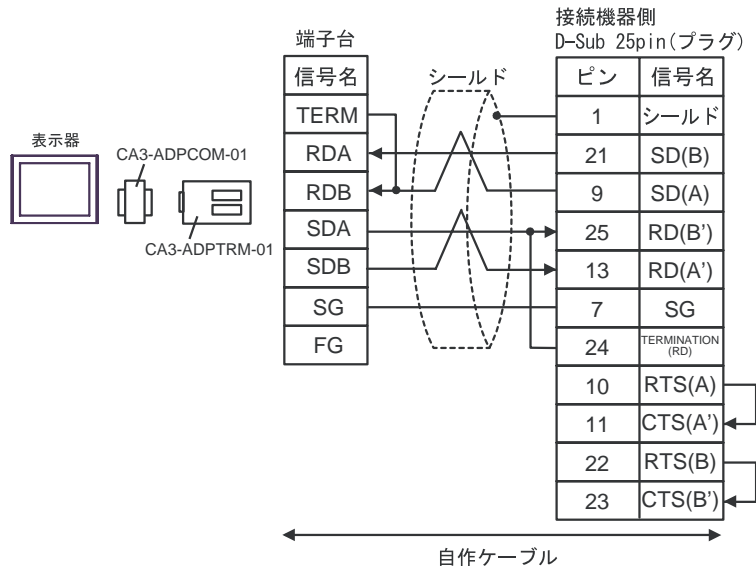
表示器

CA3-ADPCOM-01

CA3-ADPTRM-01

端子台

| 信号名 |
|---|
| TERM |
| RDA |
| RDB |
| SDA |
| SDB |
| SG |
| FG |

シールド

接続機器側
D-Sub 25pin(プラグ)

| ピン | 信号名 |
|---|---|
| 1 | シールド |
| 21 | SD(B) |
| 9 | SD(A) |
| 25 | RD(B') |
| 13 | RD(A') |
| 7 | SG |
| 24 | TERMINATION (RD) |
| 10 | RTS(A) |
| 11 | CTS(A') |
| 22 | RTS(B) |
| 23 | CTS(B') |

自作ケーブル